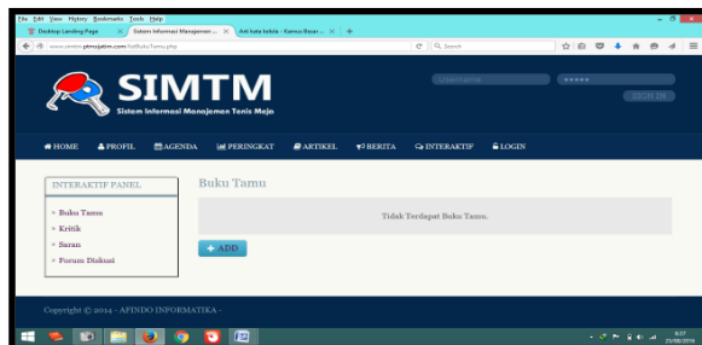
File Edit View History Bookmarks Tools Help

Desktop Landing Page | Sistem Informasi Manajemen ... | Arti kata tabla - Kamus Besar ... | +

www.simtm.ptmsjatim.com/listBukuTamu.php

Search

SIMTM
Sistem Informasi Manajemen Tenis Meja

Username
•••••
SIGN IN

HOME PROFIL AGENDA PERINGKAT ARTIKEL BERITA INTERAKTIF LOGIN

INTERAKTIF PANEL

» Buku Tamu
» Kritik
» Saran
» Forum Diskusi

Buku Tamu

Tidak Terdapat Buku Tamu.

+ ADD

Copyright © 2014 - AFINDO INFORMATIKA -

8:07
23/08/2016